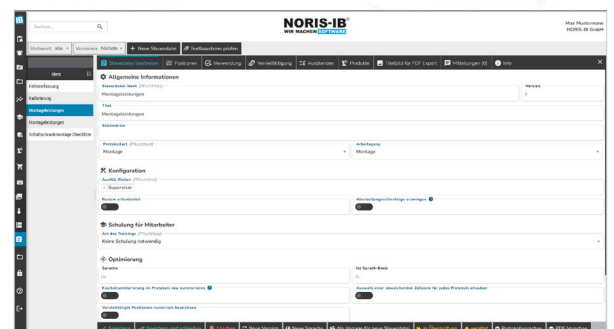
Suchen...

NORIS-IB®
WIR MACHEN SOFTWARE

Max Mustermann
NORIS-IB GmbH

Stichwort: alle
Versionen: Nächste
+ Neue Steuerdatei
Textbausteine prüfen

Ident

Fehlerbeseitung
Hallenkrang
Montageleistungen
Montageleistungen
Schaltschrankmontage Checkliste

Steuerdatei bearbeiten
Positionen
Verwendung
Vervielfältigung
Ausblenden
Produkte
Titelbild für PDF Export
Mitteilungen (0)
Info

Allgemeine Informationen

Steuerdatei Ident (Pflichtfeld)
Montageleistungen

Version
1

Titel
Montageleistungen

Stichwörter

Protokollart (Pflichtfeld)
Montage

Arbeitsgang
Montage

Konfiguration

Ausfüll-Rollen (Pflichtfeld)
× Supervisor

Review erforderlich

Abarbeitungsreihenfolge erzwingen

Schulung für Mitarbeiter

Art des Trainings (Pflichtfeld)
Keine Schulung notwendig

Optimierung

Sprache
de

Ist Sprach-Basis

Punktenummerierung im Protokoll neu nummerieren

Auswahl einer abweichenden Zeilenzahl für jedes Protokoll erlauben

Verschlüsselte Positionen nummeriert bezeichnen

Speichern
Speichern und schließen
Löschen
Neue Version
Neue Sprache
Als Vorlage für neue Steuerdatei
In Überprüfung
Freigabe
Protokollvorschau
PDF Vorschau